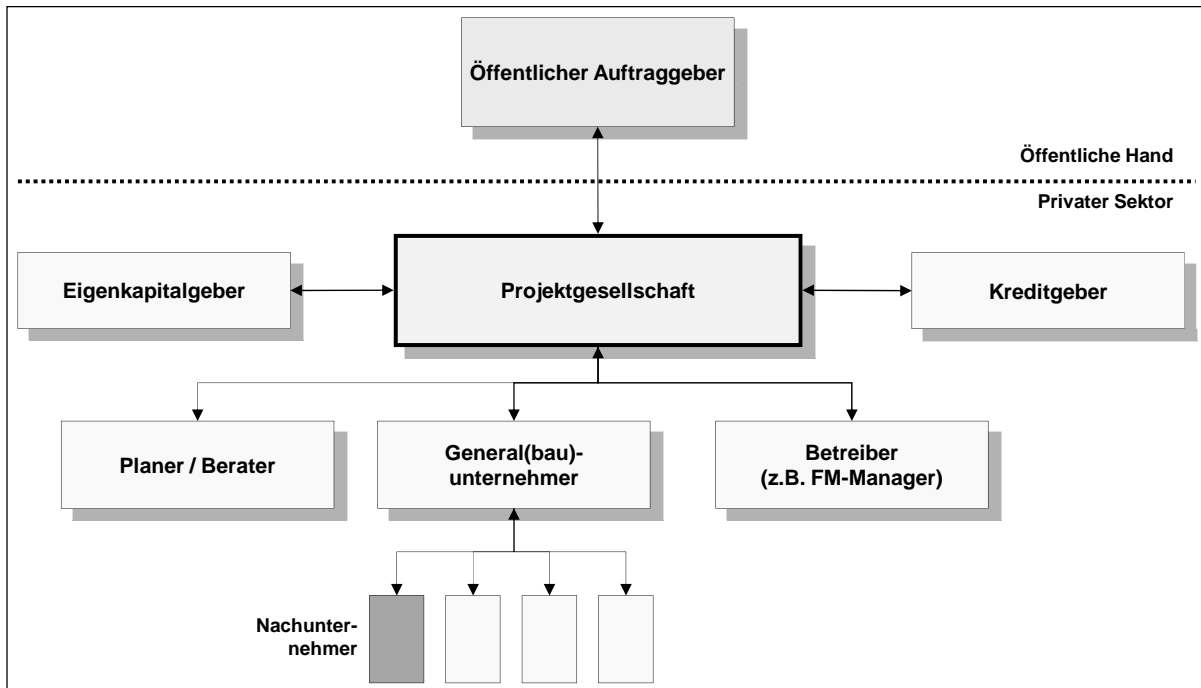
Öffentlicher Auftraggeber

Öffentliche Hand

Privater Sektor

Eigenkapitalgeber

Projektgesellschaft

Kreditgeber

Planer / Berater

General(bau)-unternehmer

Betreiber (z.B. FM-Manager)

Nachunternehmer